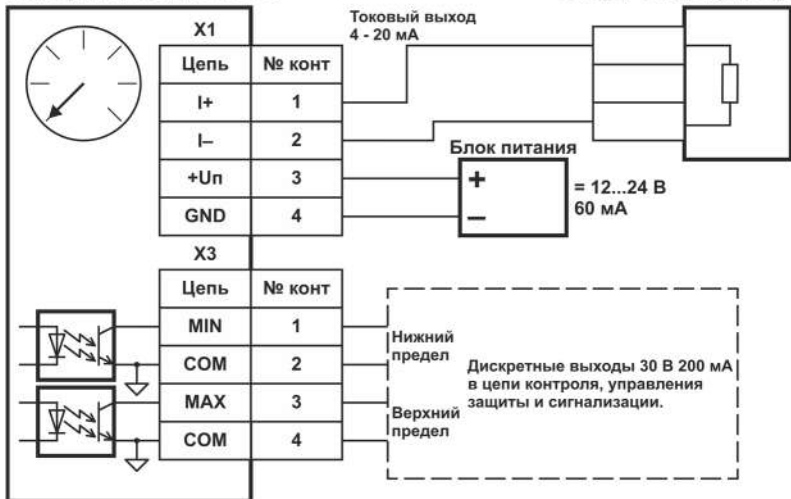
X1

| Цепь | № конт |
|---|---|
| I+ | 1 |
| I– | 2 |
| +Uп | 3 |
| GND | 4 |

Токовый выход
4 - 20 мА

Блок питания

+
–

= 12...24 В
60 мА

X3

| Цепь | № конт |
|---|---|
| MIN | 1 |
| COM | 2 |
| MAX | 3 |
| COM | 4 |

Нижний предел

Верхний предел

Дискретные выходы 30 В 200 мА в цепи контроля, управления защиты и сигнализации.